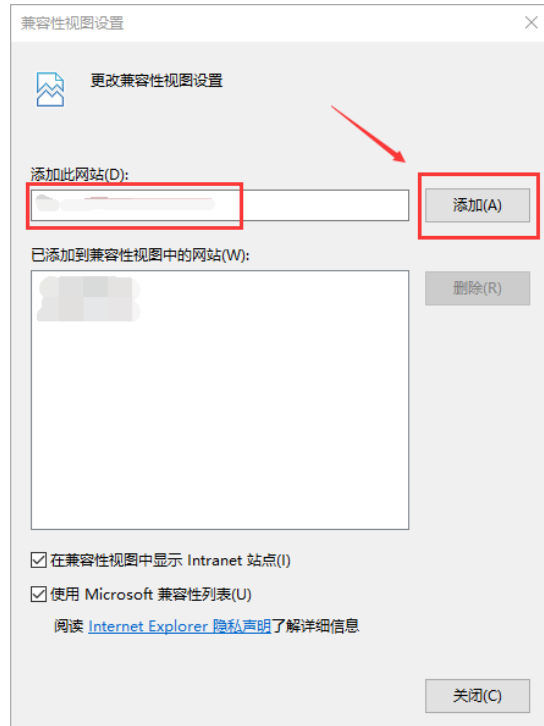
兼容性视图设置

×

更改兼容性视图设置

添加此网站(D):

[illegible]

添加(A)

已添加到兼容性视图中的网站(W):

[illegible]

删除(R)

☑ 在兼容性视图中显示 Intranet 站点(I)

☑ 使用 Microsoft 兼容性列表(U)

阅读 Internet Explorer 隐私声明了解详细信息

关闭(C)